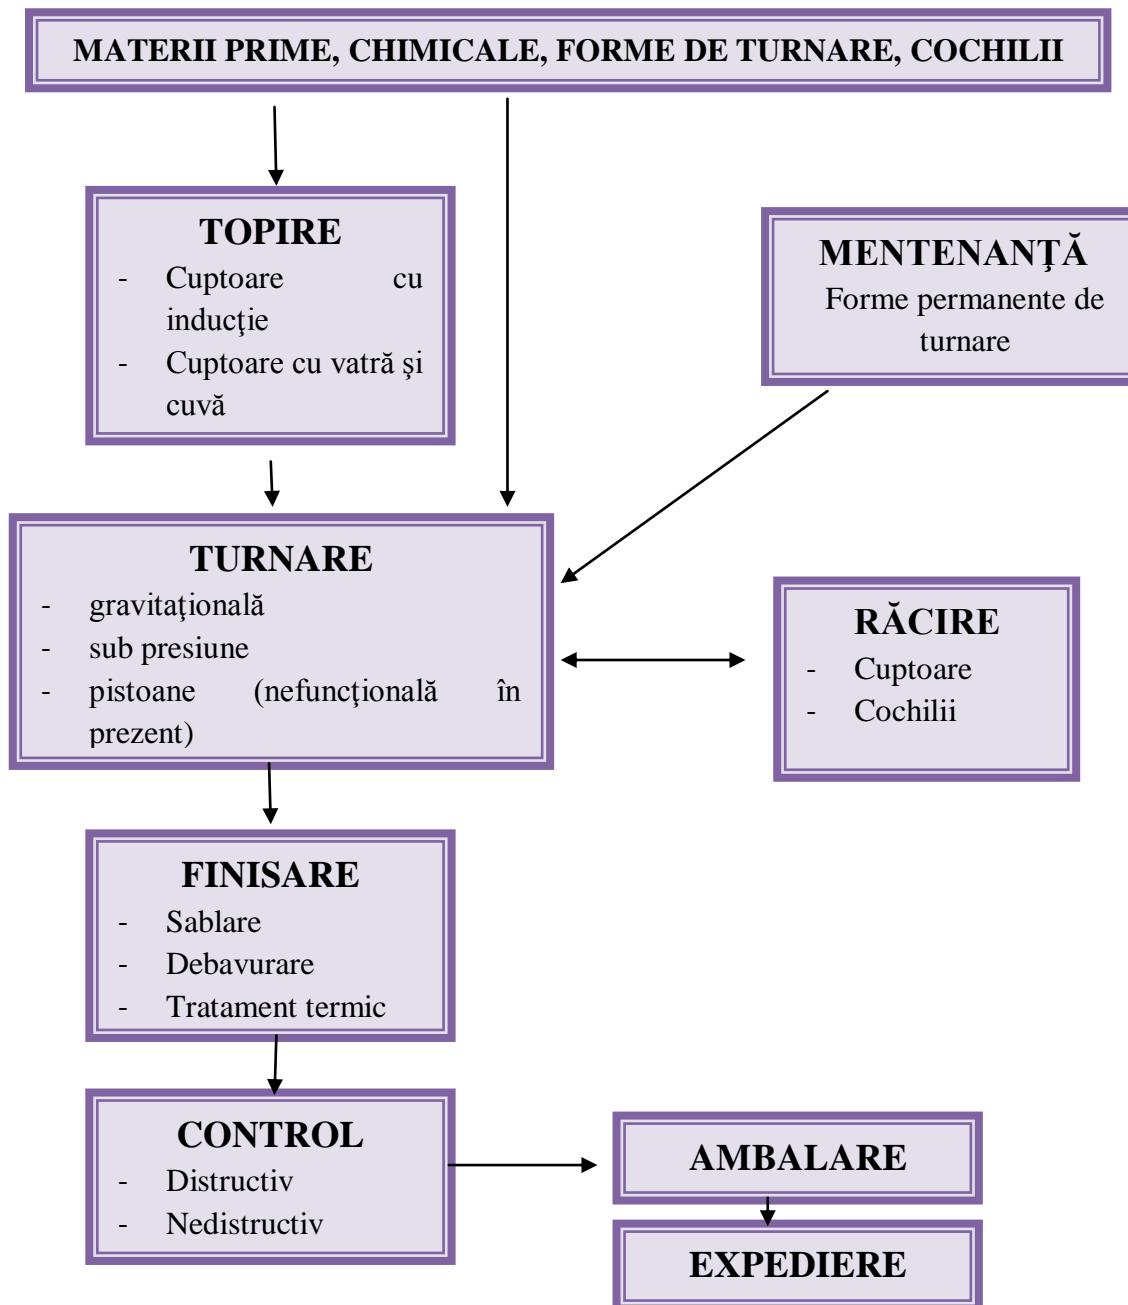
MATERII PRIME, CHIMICALE, FORME DE TURNARE, COCHILII

TOPIRE
- Cuptoare cu inducţie
- Cuptoare cu vatră şi cuvă

MENTENANŢĂ
Forme permanente de turnare

TURNARE
- gravitaţională
- sub presiune
- pistoane (nefuncţională în prezent)

RĂCIRE
- Cuptoare
- Cochilii

FINISARE
- Sablare
- Debavurare
- Tratament termic

CONTROL
- Distructiv
- Nedistructiv

AMBALARE

EXPEDIERE